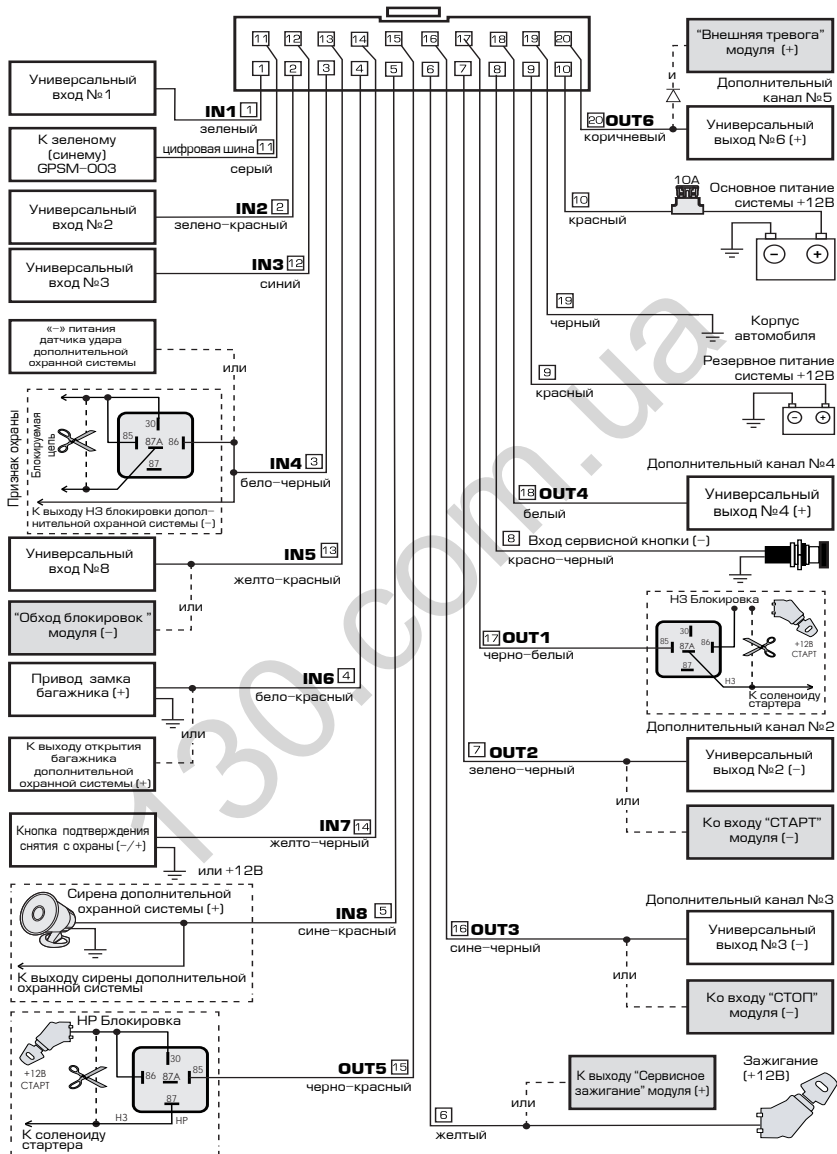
11 12 13 14 15 16 17 18 19 20
1 2 3 4 5 6 7 8 9 10

Универсальный вход №1
IN1 1
зеленый

К зеленому (синему) GPSM-003
цифровая шина 11
серый

Универсальный вход №2
IN2 2
зелено-красный

Универсальный вход №3
IN3 12
синий

«–» питания датчика удара дополнительной охранной системы
или

Признак охраны
Блокируемая цепь
30
85
87A
86
87
IN4 3
бело-черный
К выходу НЗ блокировки дополнительной охранной системы (–)

Универсальный вход №8
IN5 13
желто-красный
или
"Обход блокировок" модуля (–)

Привод замка багажника (+)
IN6 4
бело-красный
или
К выходу открытия багажника дополнительной охранной системы (+)

Кнопка подтверждения снятия с охраны (–/+)
IN7 14
желто-черный
или +12В

Сирена дополнительной охранной системы (+)
IN8 5
сине-красный
К выходу сирены дополнительной охранной системы

НР Блокировка
+12В СТАРТ
86
30
87A
85
87
НЗ
НР
К соленоиду стартера
OUT5 15
черно-красный

"Внешняя тревога" модуля (+)
и
Дополнительный канал №5
20 OUT6
коричневый
Универсальный выход №6 (+)

10A
10
красный
Основное питание системы +12В

19
черный
Корпус автомобиля

Резервное питание системы +12В
9
красный

Дополнительный канал №4
18 OUT4
белый
Универсальный выход №4 (+)

8 Вход сервисной кнопки (–)
красно-черный

НЗ Блокировка
17 OUT1
черно-белый
30
85
87A
86
87
+12В СТАРТ
НЗ
К соленоиду стартера
Дополнительный канал №2

7 OUT2
зелено-черный
Универсальный выход №2 (–)
или
Ко входу "СТАРТ" модуля (–)

Дополнительный канал №3
16 OUT3
сине-черный
Универсальный выход №3 (–)
или
Ко входу "СТОП" модуля (–)

К выходу "Сервисное зажигание" модуля (+)
или
Зажигание (+12В)
6
желтый

130.com.ua